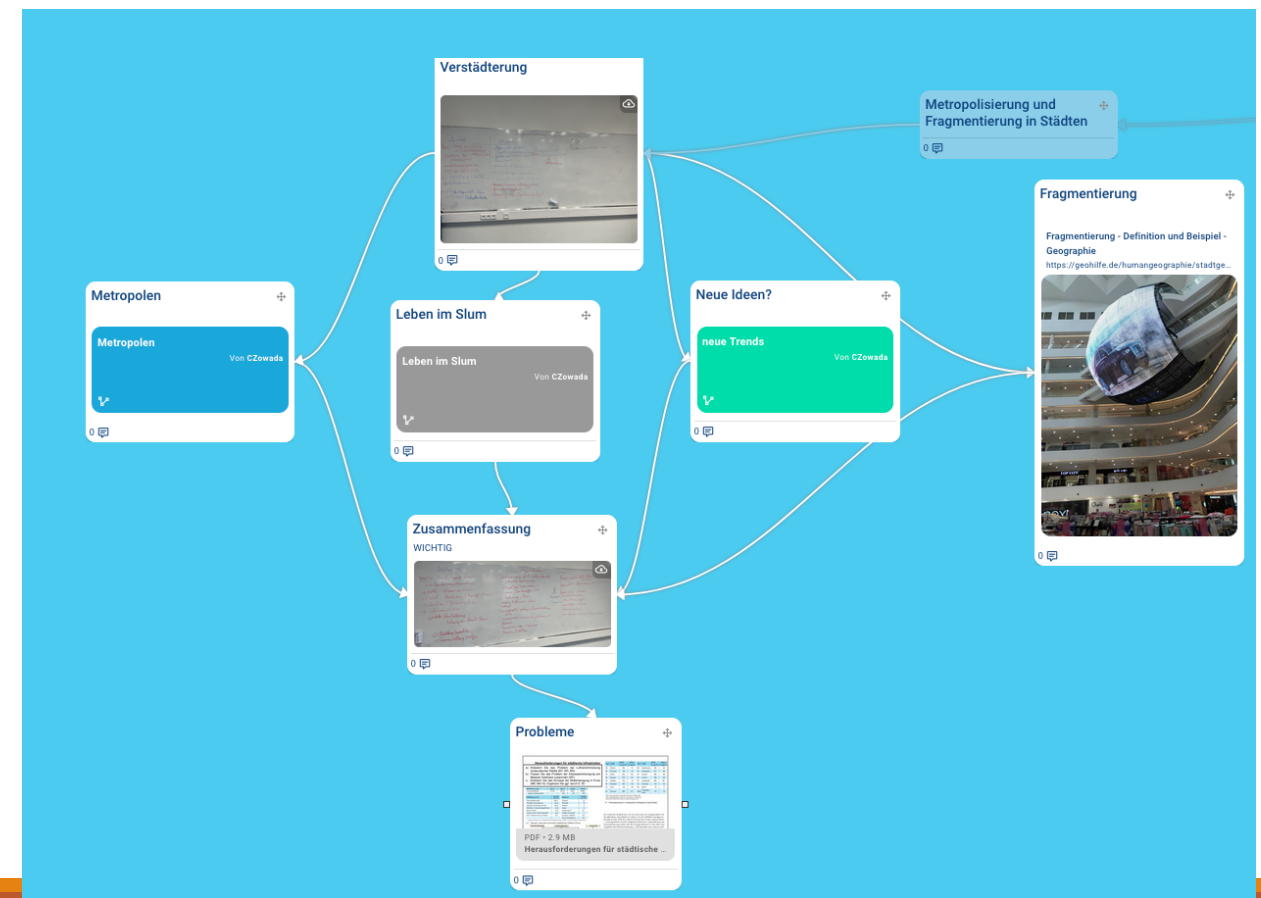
Verstädterung

0

Metropolisierung und Fragmentierung in Städten

0

Fragmentierung

Fragmentierung - Definition und Beispiel - Geographie
https://geohilfe.de/humangeographie/stadtge...

0

Metropolen

Metropolen
Von CZowada

0

Leben im Slum

Leben im Slum
Von CZowada

0

Neue Ideen?

neue Trends
Von CZowada

0

Zusammenfassung
WICHTIG

0

Probleme

PDF • 2.9 MB
Herausforderungen für städtische ...

0